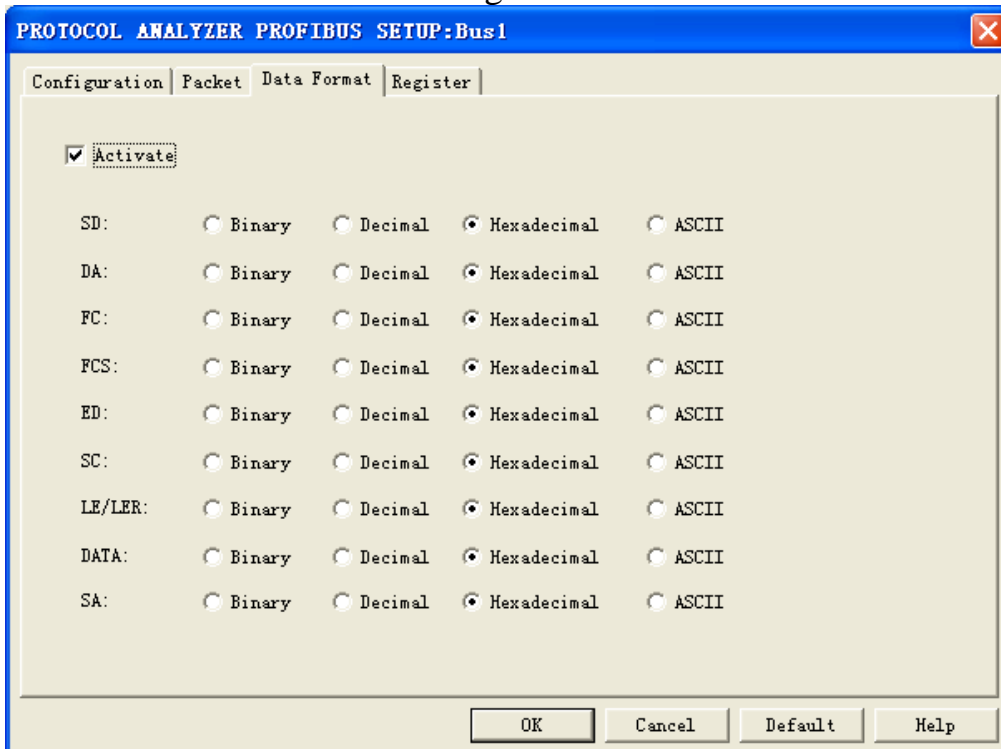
PROTOCOL ANALYZER PROFIBUS SETUP:Bus1

Configuration | Packet | Data Format | Register

Activate

| | | | | |
|---|---|---|---|---|
| SD: | Binary | Decimal | Hexadecimal | ASCII |
| DA: | Binary | Decimal | Hexadecimal | ASCII |
| FC: | Binary | Decimal | Hexadecimal | ASCII |
| FCS: | Binary | Decimal | Hexadecimal | ASCII |
| ED: | Binary | Decimal | Hexadecimal | ASCII |
| SC: | Binary | Decimal | Hexadecimal | ASCII |
| LE/LER: | Binary | Decimal | Hexadecimal | ASCII |
| DATA: | Binary | Decimal | Hexadecimal | ASCII |
| SA: | Binary | Decimal | Hexadecimal | ASCII |

OK Cancel Default Help